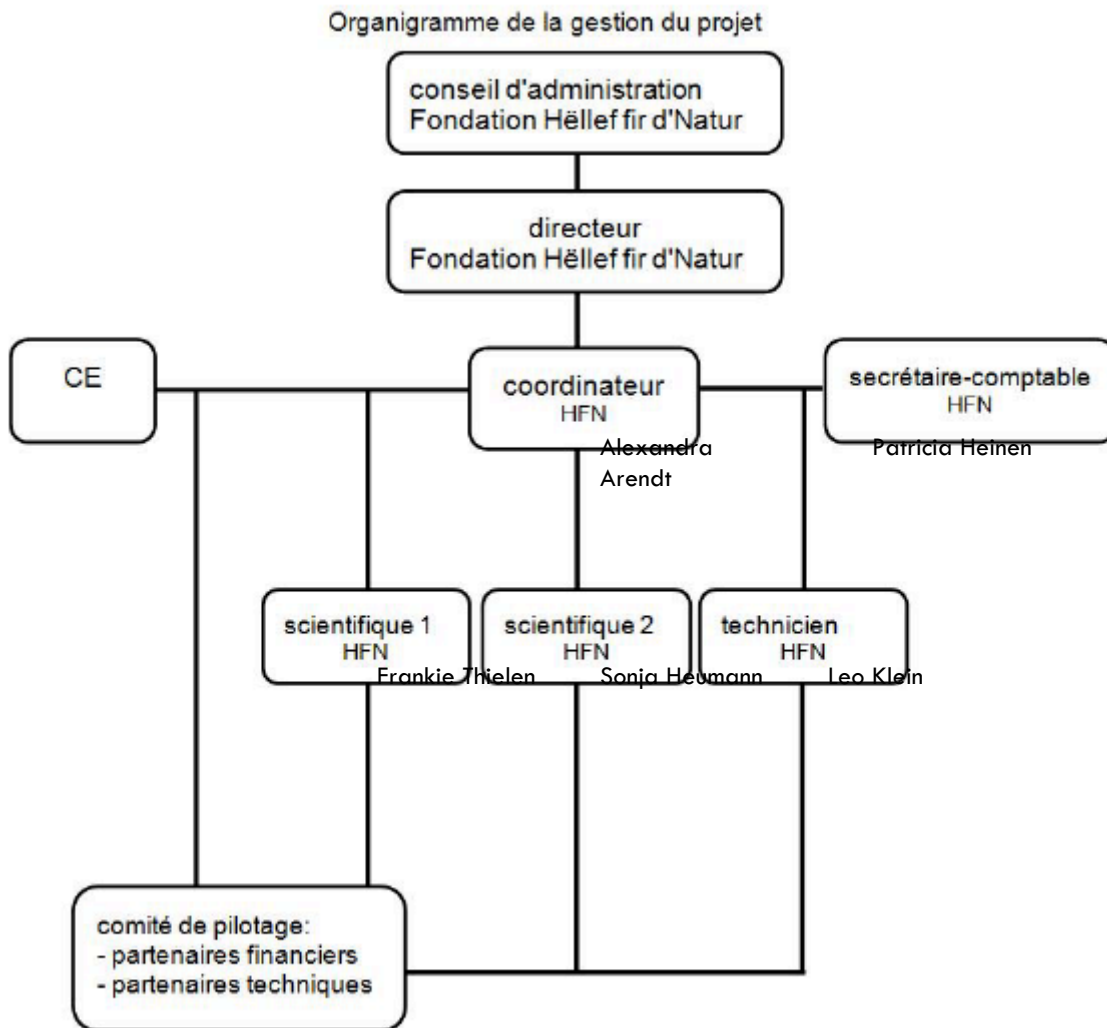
Organigramme de la gestion du projet

conseil d'administration
Fondation Hëllef fir d'Natur

directeur
Fondation Hëllef fir d'Natur

CE

coordinateur
HFN
Alexandra Arendt

secrétaire-comptable
HFN
Patricia Heinen

scientifique 1
HFN
Frankie Thielen

scientifique 2
HFN
Sonja Heumann

technicien
HFN
Leo Klein

comité de pilotage:
- partenaires financiers
- partenaires techniques